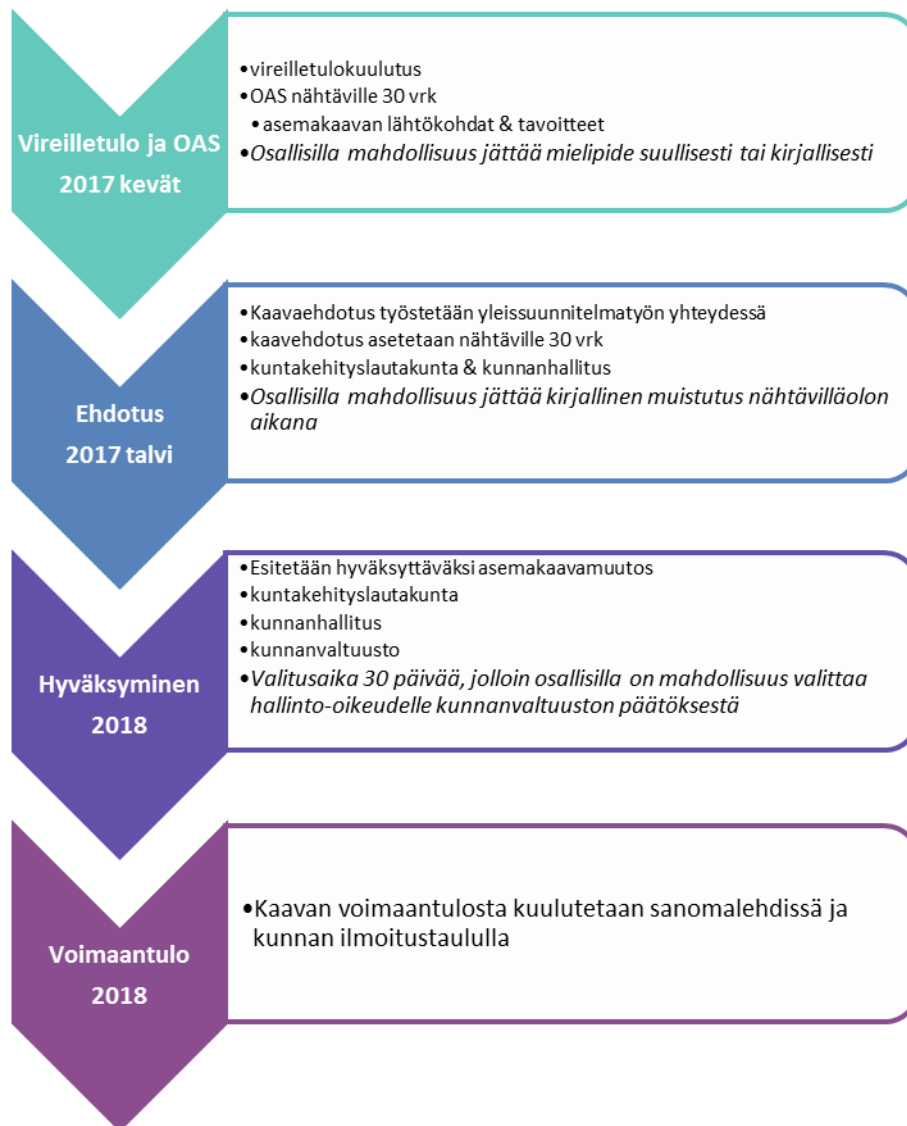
Vireilletulo ja OAS
2017 kevät

• vireilletulokuulutus
• OAS nähtäville 30 vrk
• asemakaavan lähtökohdat & tavoitteet
• *Osallisilla mahdollisuus jättää mielipide suullisesti tai kirjallisesti*

Ehdotus
2017 talvi

• Kaavaehdotus työstetään yleissuunnitelmatyön yhteydessä
• kaavehdotus asetetaan nähtäville 30 vrk
• kuntakehityslautakunta & kunnanhallitus
• *Osallisilla mahdollisuus jättää kirjallinen muistutus nähtävilläolon aikana*

Hyväksyminen
2018

• Esitetään hyväksyttäväksi asemakaavamuutos
• kuntakehityslautakunta
• kunnanhallitus
• kunnanvaltuusto
• *Valitusaika 30 päivää, jolloin osallisilla on mahdollisuus valittaa hallinto-oikeudelle kunnanvaltuuston päätöksestä*

Voimaantulo
2018

• Kaavan voimaantulosta kuulutetaan sanomalehdissä ja kunnan ilmoitustaululla